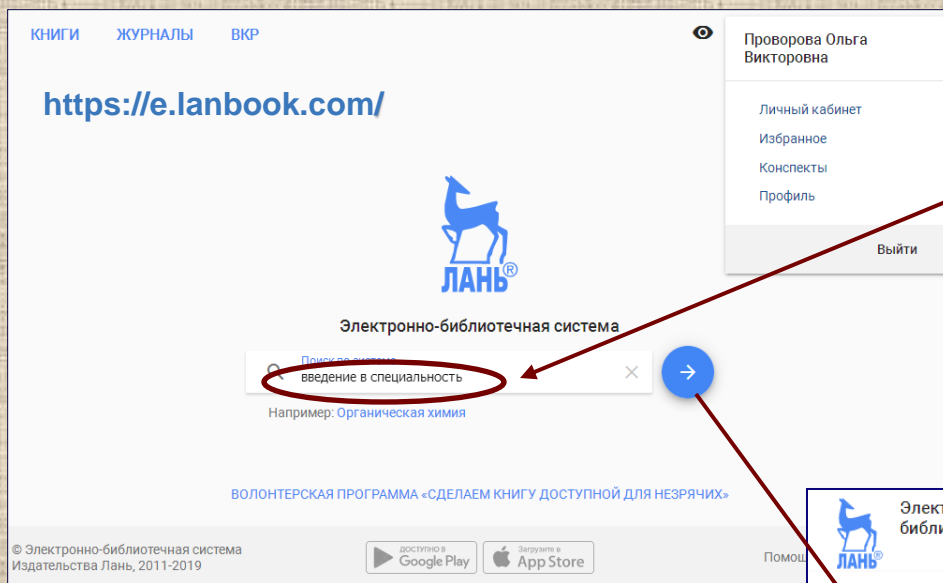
КНИГИ ЖУРНАЛЫ ВКР

https://e.lanbook.com/

Проворова Ольга Викторовна

Личный кабинет
Избранное
Конспекты
Профиль

Выйти

ЛАНЬ®

Электронно-библиотечная система

Поиск по системе
введение в специальность

Например: Органическая химия

ВОЛОНТЕРСКАЯ ПРОГРАММА «СДЕЛАЕМ КНИГУ ДОСТУПНОЙ ДЛЯ НЕЗРЯЧИХ»

© Электронно-библиотечная система Издательства Лань, 2011-2019

ДОСТУПНО В Google Play

Загрузите в App Store

Помощ

Элект
библи

ЛАНЬ®